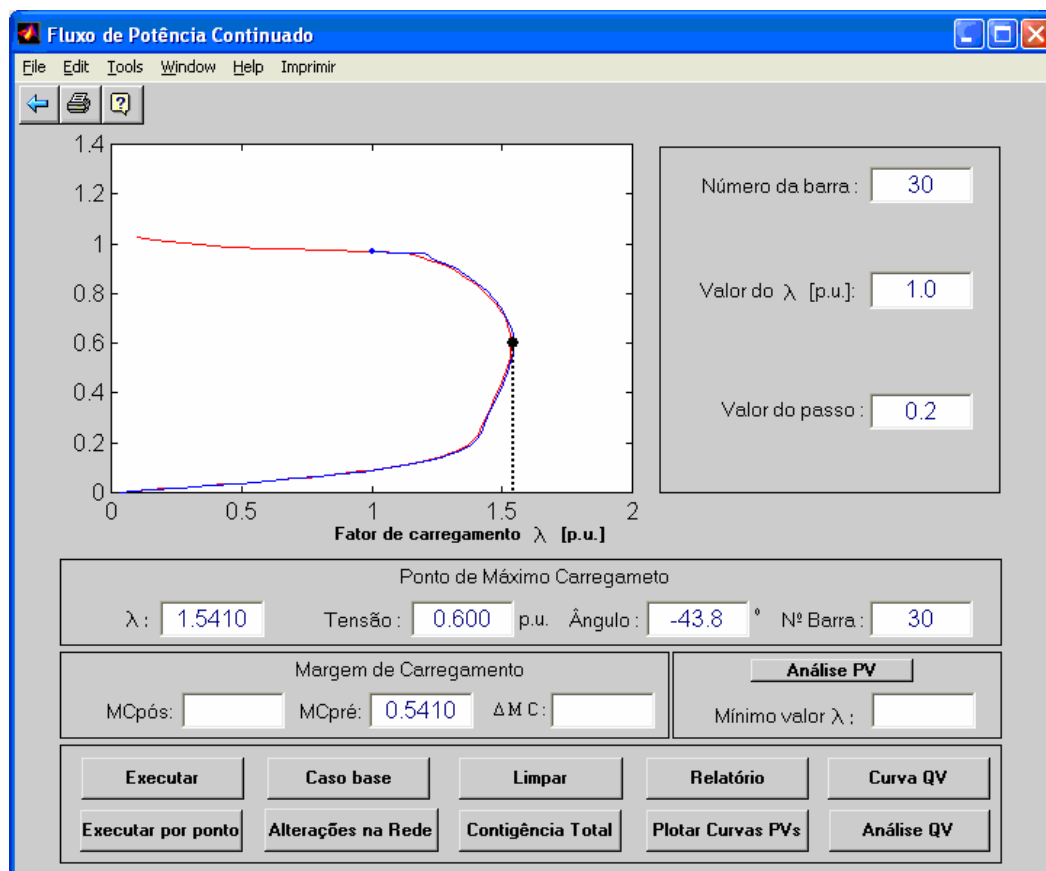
Fluxo de Potência Continuado

File Edit Tools Window Help Imprimir

1.4
1.2
1
0.8
0.6
0.4
0.2
0
0 0.5 1 1.5 2
Fator de carregamento $\lambda$ [p.u.]

Número da barra : 30

Valor do $\lambda$ [p.u.]: 1.0

Valor do passo : 0.2

Ponto de Máximo Carregameto

$\lambda$ : 1.5410 Tensão : 0.600 p.u. Ângulo : -43.8 ° Nº Barra : 30

Margem de Carregamento

MCpós: MCpré: 0.5410 $\Delta$MC :

Análise PV

Mínimo valor $\lambda$ :

Executar
Caso base
Limpar
Relatório
Curva QV
Executar por ponto
Alterações na Rede
Contigência Total
Plotar Curvas PVs
Análise QV